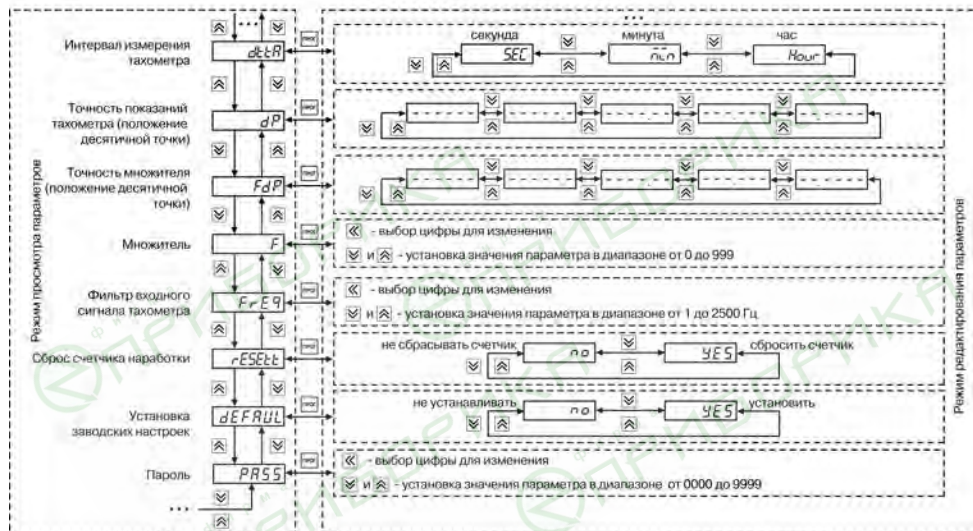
Режим просмотра параметров

Интервал измерения тахометра
dtЕА

секунда
SEC
минута
ňĭn
час
Hour

Точность показаний тахометра (положение десятичной точки)
dP

Точность множителя (положение десятичной точки)
FdP

Множитель
F

- выбор цифры для изменения
и - установка значения параметра в диапазоне от 0 до 999

Фильтр входного сигнала тахометра
FrEq

- выбор цифры для изменения
и - установка значения параметра в диапазоне от 1 до 2500 Гц

Сброс счетчика наработки
rESEtt

не сбрасывать счетчик
no
YES
сбросить счетчик

Установка заводских настроек
dEFAUL

не устанавливать
no
YES
установить

Пароль
PASS

- выбор цифры для изменения
и - установка значения параметра в диапазоне от 0000 до 9999

Режим редактирования параметров

...